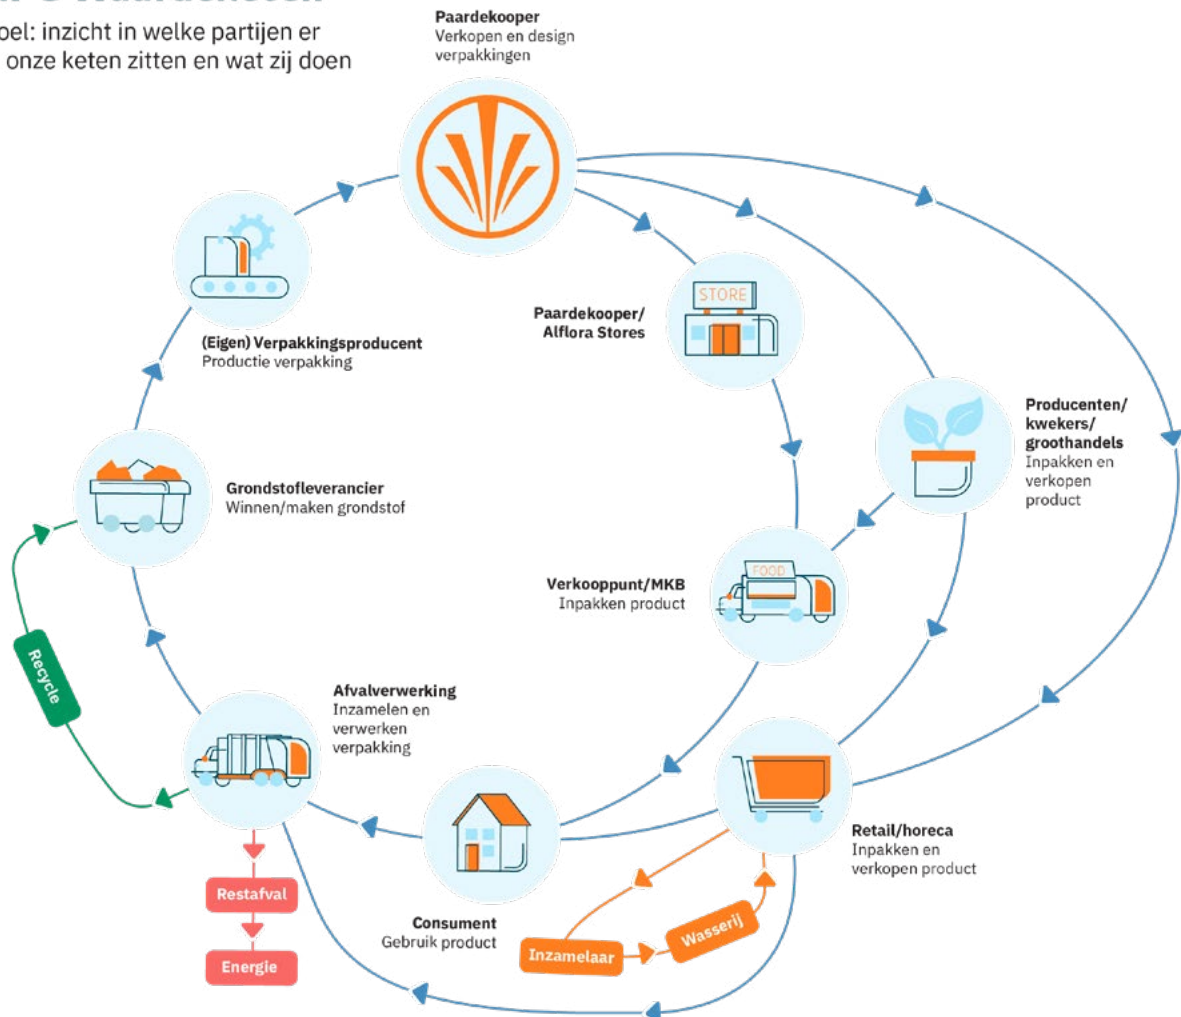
oel: inzicht in welke partijen er
onze keten zitten en wat zij doen

Paardekooper
Verkopen en design verpakkingen

STORE

Paardekooper/
Alflora Stores

(Eigen) Verpakkingsproducent
Productie verpakking

Producenten/
kwekers/
groothandels
Inpakken en verkopen product

Grondstofleverancier
Winnen/maken grondstof

FOOD

Verkooppunt/MKB
Inpakken product

Recycle

Afvalverwerking
Inzamelen en verwerken verpakking

Retail/horeca
Inpakken en verkopen product

Restafval

Energie

Consument
Gebruik product

Inzamelaar

Wasserij